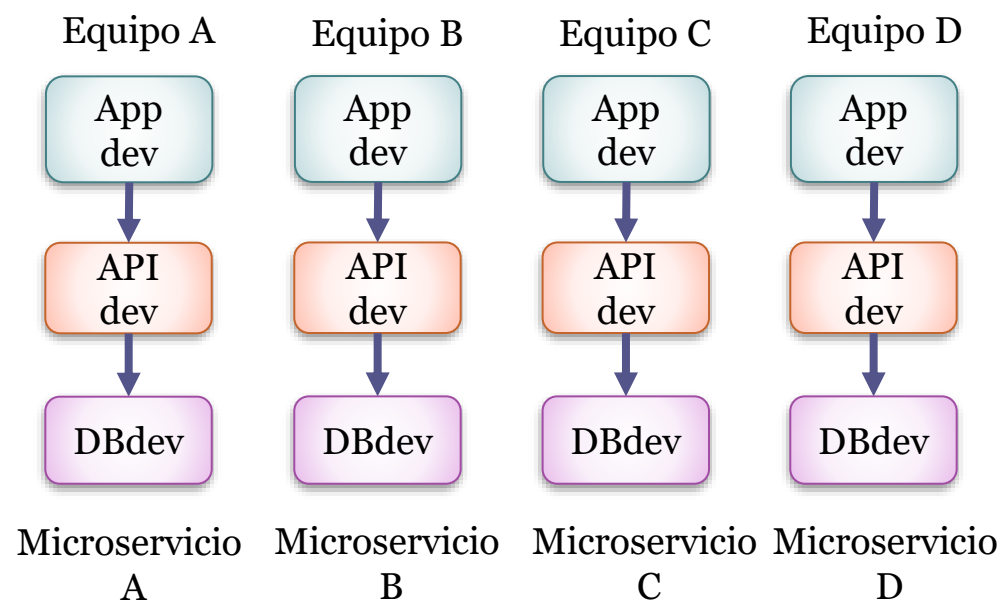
Equipo A

App dev

API dev

DBdev

Microservicio A

Equipo B

App dev

API dev

DBdev

Microservicio B

Equipo C

App dev

API dev

DBdev

Microservicio C

Equipo D

App dev

API dev

DBdev

Microservicio D